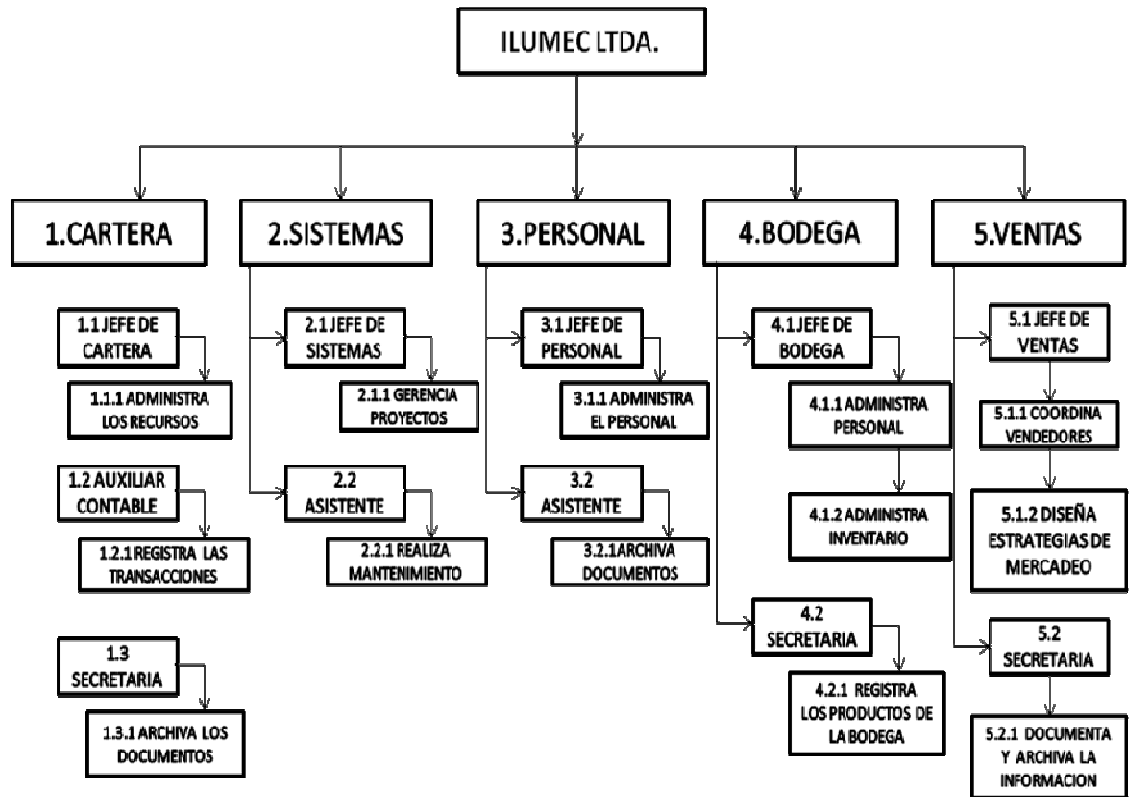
ILUMEC LTDA.

1.CARTERA

1.1 JEFE DE CARTERA

1.1.1 ADMINISTRA LOS RECURSOS

1.2 AUXILIAR CONTABLE

1.2.1 REGISTRA LAS TRANSACCIONES

1.3 SECRETARIA

1.3.1 ARCHIVA LOS DOCUMENTOS

2.SISTEMAS

2.1 JEFE DE SISTEMAS

2.1.1 GERENCIA PROYECTOS

2.2 ASISTENTE

2.2.1 REALIZA MANTENIMIENTO

3.PERSONAL

3.1 JEFE DE PERSONAL

3.1.1 ADMINISTRA EL PERSONAL

3.2 ASISTENTE

3.2.1 ARCHIVA DOCUMENTOS

4.BODEGA

4.1 JEFE DE BODEGA

4.1.1 ADMINISTRA PERSONAL

4.1.2 ADMINISTRA INVENTARIO

4.2 SECRETARIA

4.2.1 REGISTRA LOS PRODUCTOS DE LA BODEGA

5.VENTAS

5.1 JEFE DE VENTAS

5.1.1 COORDINA VENDEDORES

5.1.2 DISEÑA ESTRATEGIAS DE MERCADEO

5.2 SECRETARIA

5.2.1 DOCUMENTA Y ARCHIVA LA INFORMACION